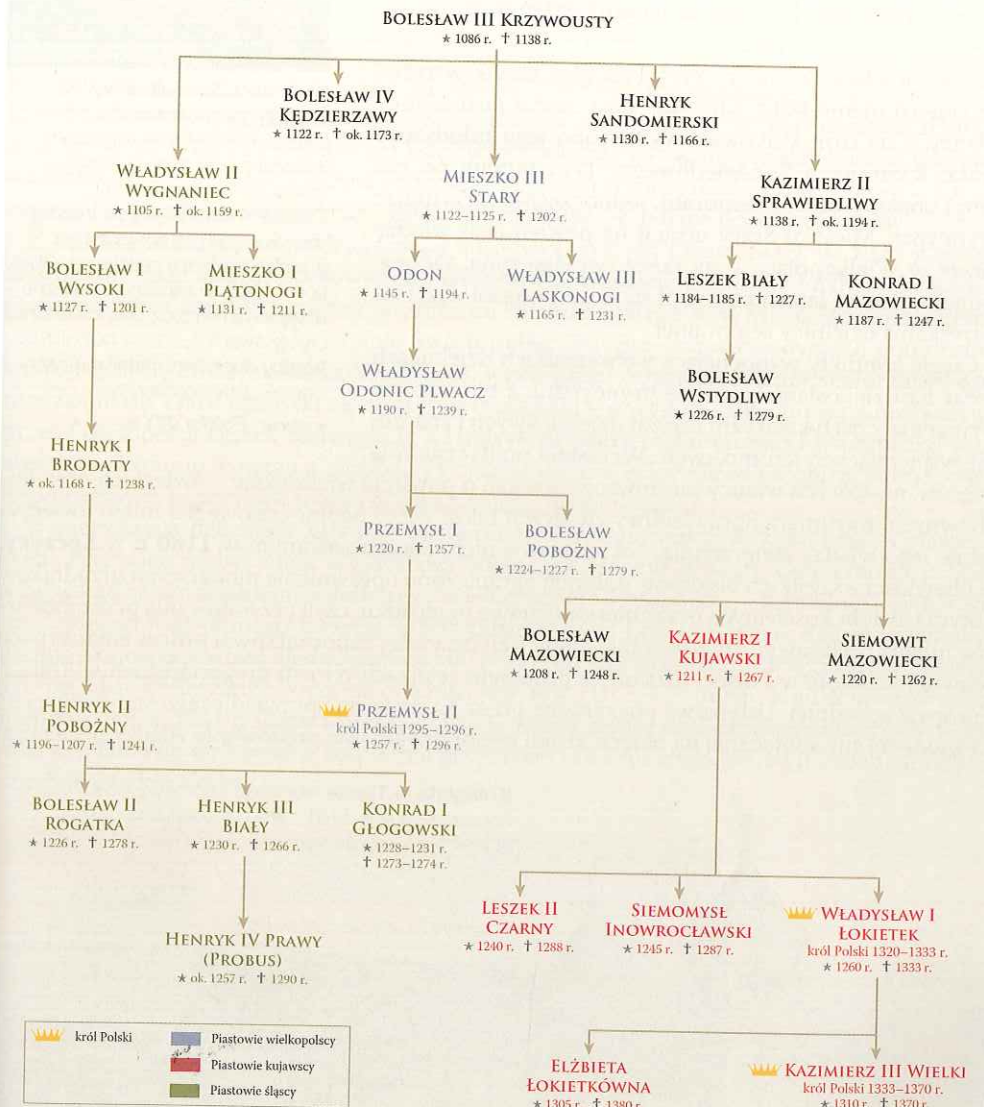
BOLESŁAW III KRZYWOUSTY
★ 1086 r. † 1138 r.

BOLESŁAW IV KĘDZIERZAWY
★ 1122 r. † ok. 1173 r.

HENRYK SANDOMIERSKI
★ 1130 r. † 1166 r.

WŁADYSŁAW II WYGNANIEC
★ 1105 r. † ok. 1159 r.

MIESZKO III STARY
★ 1122–1125 r. † 1202 r.

KAZIMIERZ II SPRAWIEDLIWY
★ 1138 r. † ok. 1194 r.

BOLESŁAW I WYSOKI
★ 1127 r. † 1201 r.

MIESZKO I PLĄTONOGI
★ 1131 r. † 1211 r.

ODON
★ 1145 r. † 1194 r.

WŁADYSŁAW III LASKONOGI
★ 1165 r. † 1231 r.

LESZEK BIAŁY
★ 1184–1185 r. † 1227 r.

KONRAD I MAZOWIECKI
★ 1187 r. † 1247 r.

WŁADYSŁAW ODONIC PLWACZ
★ 1190 r. † 1239 r.

BOLESŁAW WSTYDLIWY
★ 1226 r. † 1279 r.

HENRYK I BRODATY
★ ok. 1168 r. † 1238 r.

PRZEMYSŁ I
★ 1220 r. † 1257 r.

BOLESŁAW POBOŻNY
★ 1224–1227 r. † 1279 r.

BOLESŁAW MAZOWIECKI
★ 1208 r. † 1248 r.

KAZIMIERZ I KUJAWSKI
★ 1211 r. † 1267 r.

SIEMOWIT MAZOWIECKI
★ 1220 r. † 1262 r.

HENRYK II POBOŻNY
★ 1196–1207 r. † 1241 r.

PRZEMYSŁ II
król Polski 1295–1296 r.
★ 1257 r. † 1296 r.

BOLESŁAW II ROGATKA
★ 1226 r. † 1278 r.

HENRYK III BIAŁY
★ 1230 r. † 1266 r.

KONRAD I GŁOGOWSKI
★ 1228–1231 r.
† 1273–1274 r.

HENRYK IV PRAWY (PROBUS)
★ ok. 1257 r. † 1290 r.

LESZEK II CZARNY
★ 1240 r. † 1288 r.

SIEMOMYSŁ INOWROCŁAWSKI
★ 1245 r. † 1287 r.

WŁADYSŁAW I ŁOKIETEK
król Polski 1320–1333 r.
★ 1260 r. † 1333 r.

król Polski
Piastowie wielkopolscy
Piastowie kujawscy
Piastowie śląscy

ELŻBIETA ŁOKIETKÓWNA
★ 1305 r. † 1380 r.

KAZIMIERZ III WIELKI
król Polski 1333–1370 r.
★ 1310 r. † 1370 r.